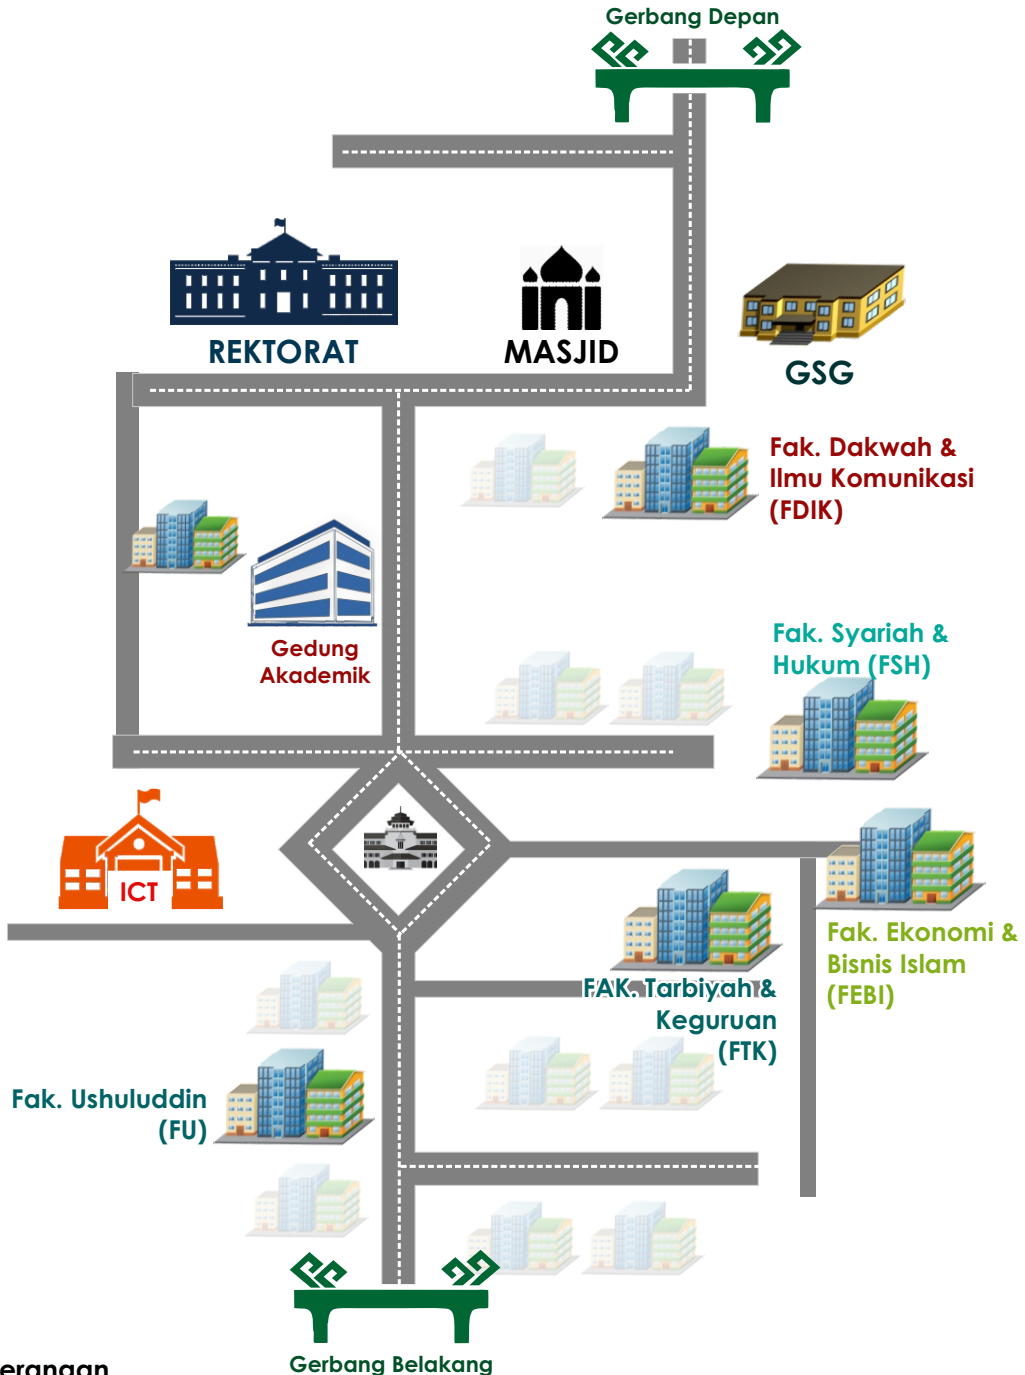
Gerbang Depan

REKTORAT

MASJID

GSG

Fak. Dakwah & Ilmu Komunikasi (FDIK)

Gedung Akademik

Fak. Syariah & Hukum (FSH)

ICT

Fak. Ekonomi & Bisnis Islam (FEBI)

FAK. Tarbiyah & Keguruan (FTK)

Fak. Ushuluddin (FU)

Gerbang Belakang

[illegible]erangan